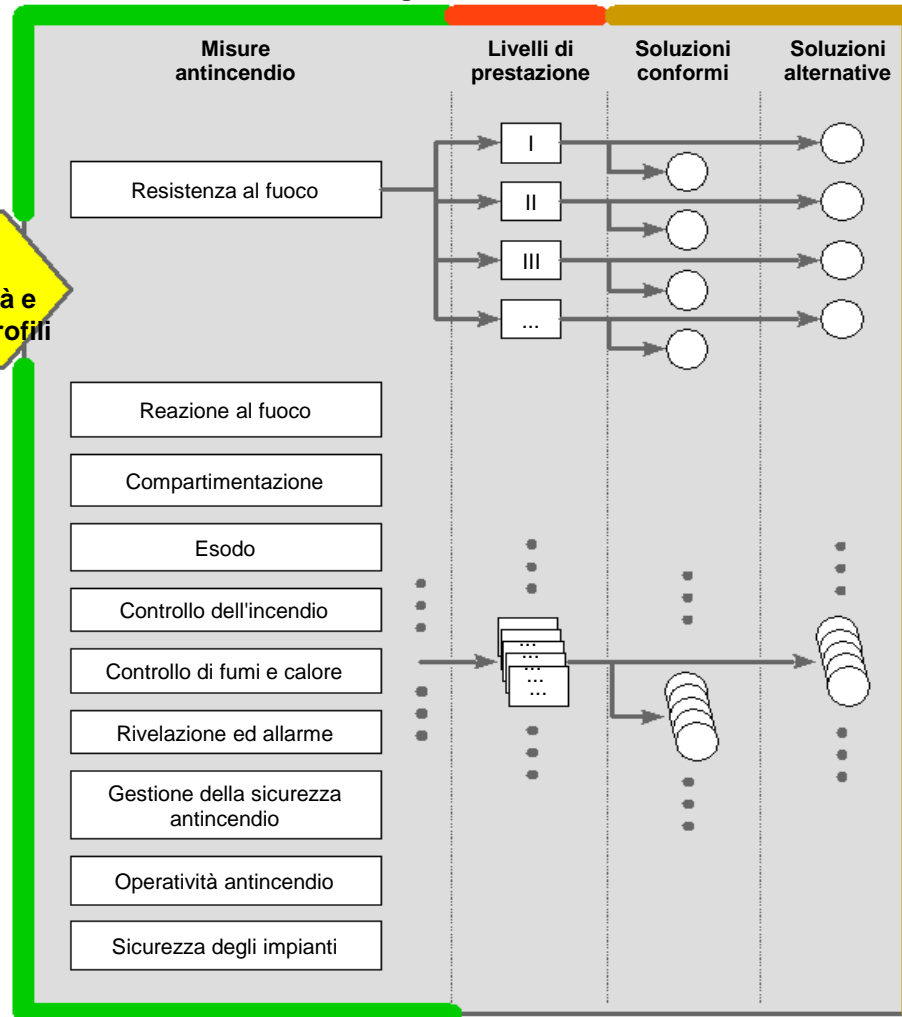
Misure antincendio

Livelli di prestazione

Soluzioni conformi

Soluzioni alternative

Resistenza al fuoco

I

II

III

...

à e
rofili

Reazione al fuoco

Compartimentazione

Esodo

Controllo dell'incendio

Controllo di fumi e calore

Rivelazione ed allarme

Gestione della sicurezza antincendio

Operatività antincendio

Sicurezza degli impianti

...
...
...
...